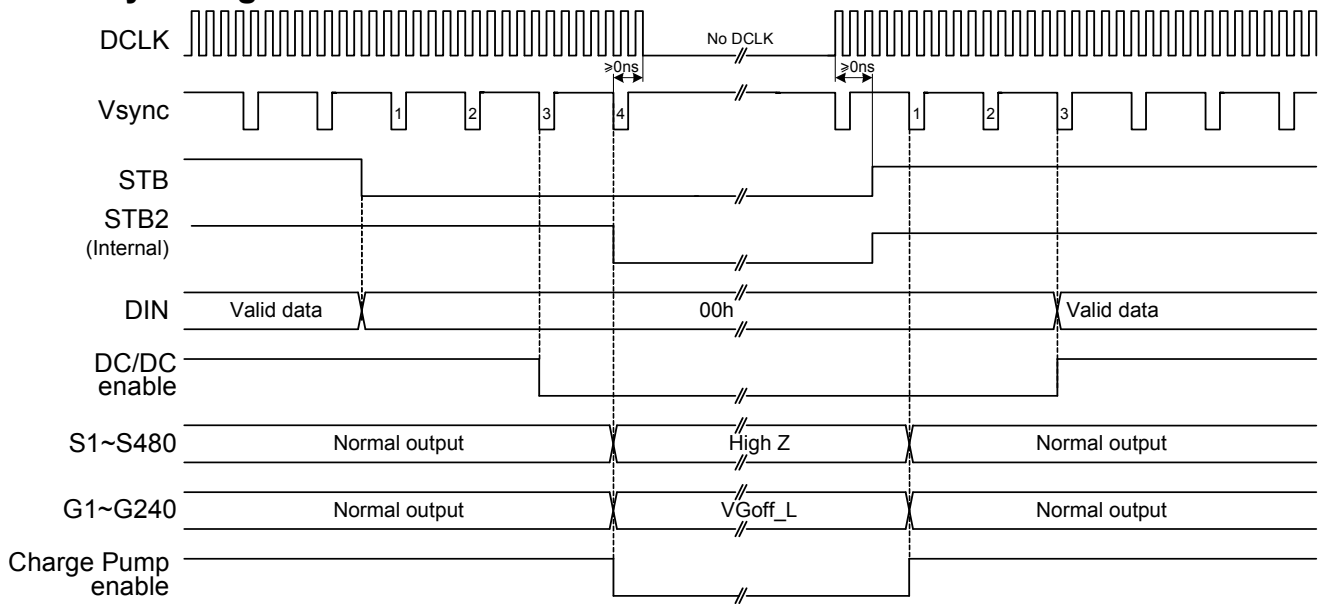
DCLK
No DCLK
≥0ns
≥0ns
Vsync
1
2
3
4
1
2
3
STB
STB2
(Internal)
DIN
Valid data
00h
Valid data
DC/DC enable
S1~S480
Normal output
High Z
Normal output
G1~G240
Normal output
VGoff_L
Normal output
Charge Pump enable